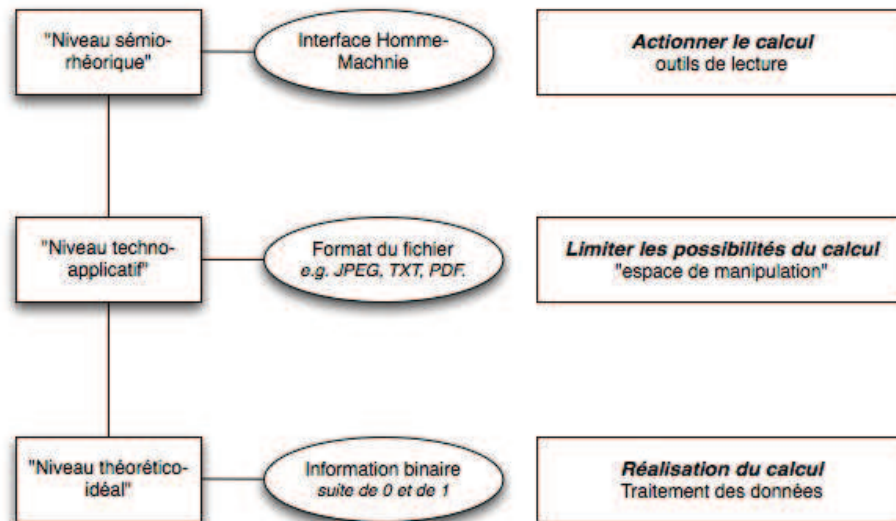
"Niveau sémiorhéorique"

Interface Homme-Machnie

*Actionner le calcul*
outils de lecture

"Niveau techno-applicatif"

Format du fichier
*e.g. JPEG, TXT, PDF.*

*Limiter les possibilités du calcul*
"espace de manipulation"

"Niveau théorético-idéal"

Information binaire
*suite de 0 et de 1*

*Réalisation du calcul*
Traitement des données